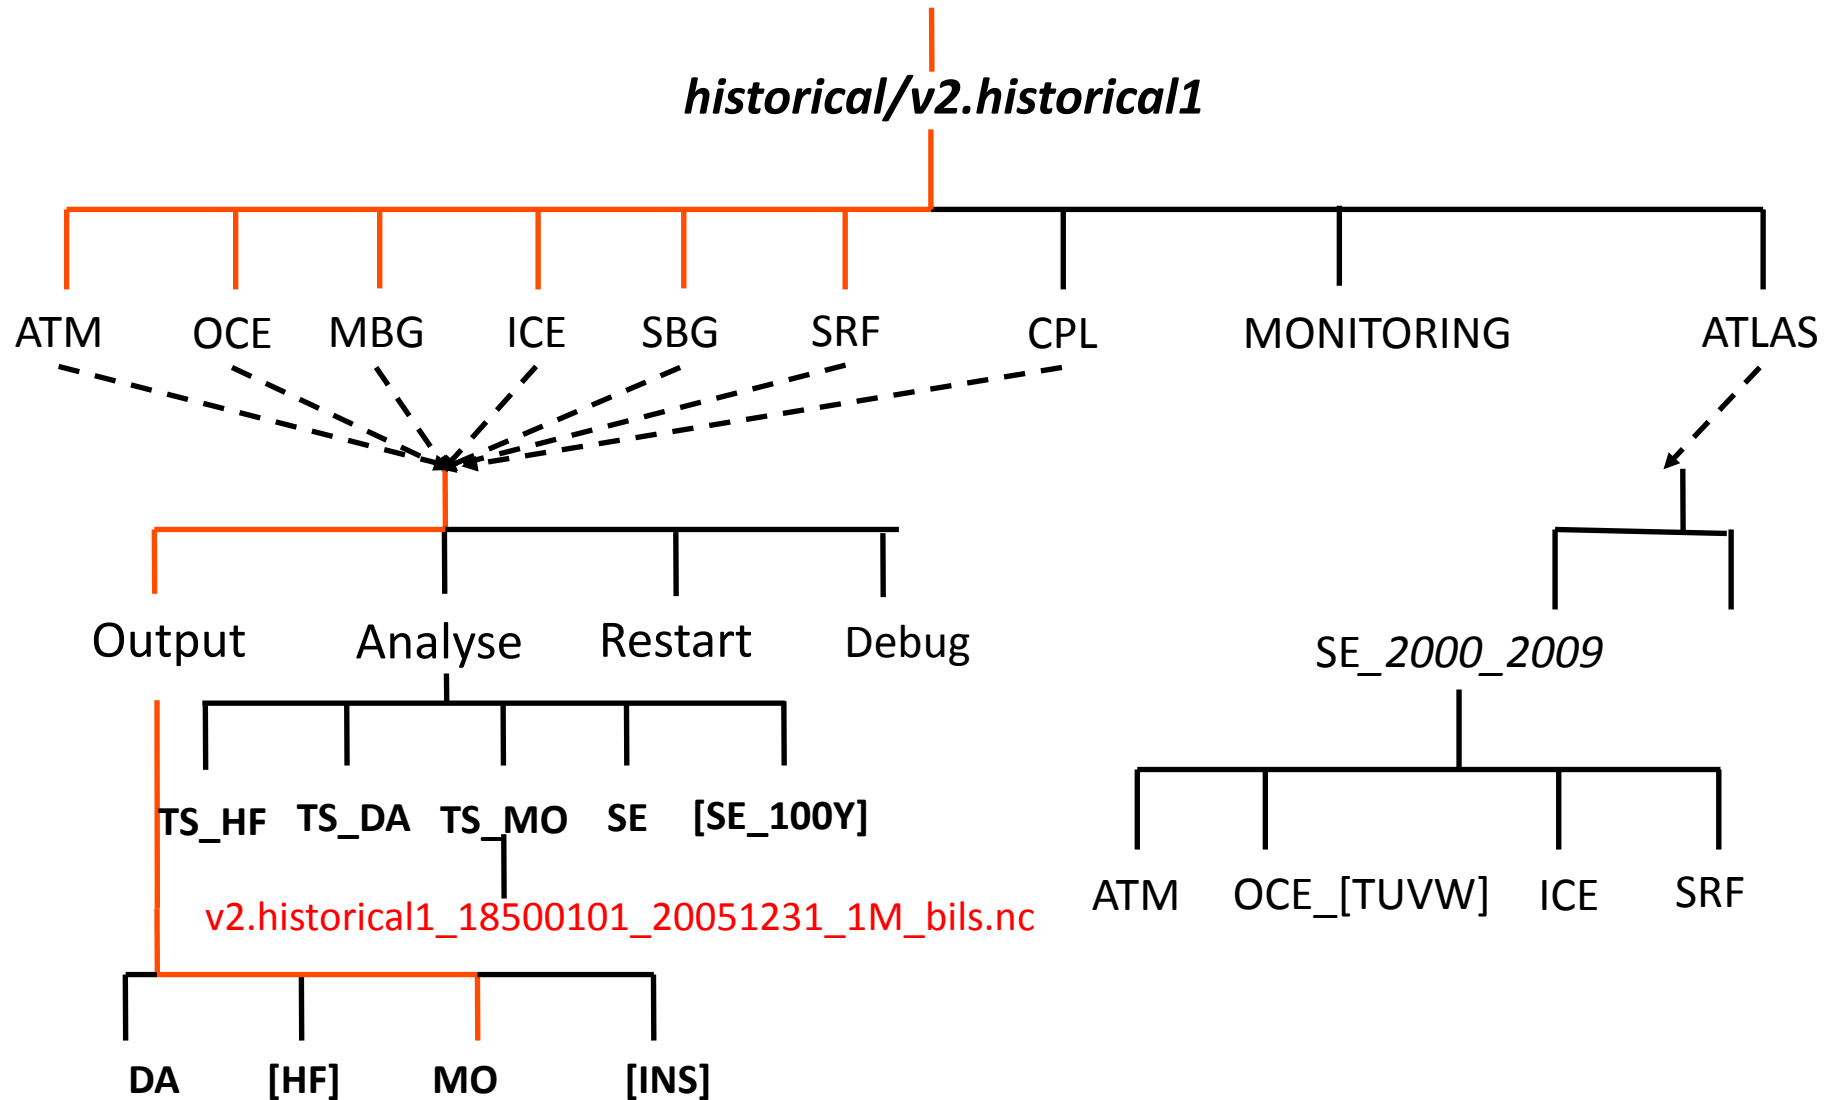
historical/v2.historical1

ATM OCE MBG ICE SBG SRF CPL MONITORING ATLAS

Output Analyse Restart Debug

SE_2000_2009

TS_HF TS_DA TS_MO SE [SE_100Y]

v2.historical1_18500101_20051231_1M_bils.nc

ATM OCE_[TUVW] ICE SRF

DA [HF] MO [INS]